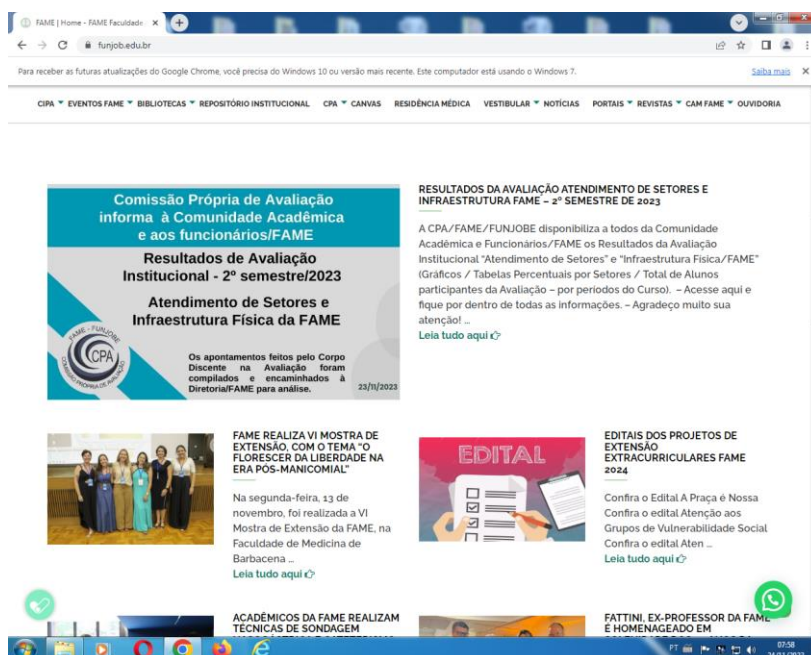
FAME | Home - FAME Faculdade ×

funjob.edu.br

Para receber as futuras atualizações do Google Chrome, você precisa do Windows 10 ou versão mais recente. Este computador está usando o Windows 7.

Saiba mais ×

CIPA ▾ EVENTOS FAME ▾ BIBLIOTECAS ▾ REPOSITÓRIO INSTITUCIONAL CPA ▾ CANVAS RESIDÊNCIA MÉDICA VESTIBULAR ▾ NOTÍCIAS PORTAIS ▾ REVISTAS ▾ CAM FAME ▾ OUVIDORIA

Comissão Própria de Avaliação informa à Comunidade Acadêmica e aos funcionários/FAME

Resultados de Avaliação Institucional - 2º semestre/2023

Atendimento de Setores e Infraestrutura Física da FAME

FAME - FUNJOBE
CPA
COMISSÃO PRÓPRIA DE AVALIAÇÃO

Os apontamentos feitos pelo Corpo Discente na Avaliação foram compilados e encaminhados à Diretoria/FAME para análise.

23/11/2023

RESULTADOS DA AVALIAÇÃO ATENDIMENTO DE SETORES E INFRAESTRUTURA FAME – 2º SEMESTRE DE 2023

A CPA/FAME/FUNJOBE disponibiliza a todos da Comunidade Acadêmica e Funcionários/FAME os Resultados da Avaliação Institucional "Atendimento de Setores" e "Infraestrutura Física/FAME" (Gráficos / Tabelas Percentuais por Setores / Total de Alunos participantes da Avaliação – por períodos do Curso). – Acesse aqui e fique por dentro de todas as informações. – Agradeço muito sua atenção! ...

Leia tudo aqui

FAME REALIZA VI MOSTRA DE EXTENSÃO, COM O TEMA "O FLORESCER DA LIBERDADE NA ERA PÓS-MANICOMIAL"

Na segunda-feira, 13 de novembro, foi realizada a VI Mostra de Extensão da FAME, na Faculdade de Medicina de Barbacena ...

Leia tudo aqui

EDITAL

EDITAIS DOS PROJETOS DE EXTENSÃO EXTRACURRICULARES FAME 2024

Confira o Edital A Praça é Nossa Confira o edital Atenção aos Grupos de Vulnerabilidade Social Confira o edital Aten ...

Leia tudo aqui

ACADÊMICOS DA FAME REALIZAM TÉCNICAS DE SONDAGEM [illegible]

FATTINI, EX-PROFESSOR DA FAME, É HOMENAGEADO EM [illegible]

PT 07:58